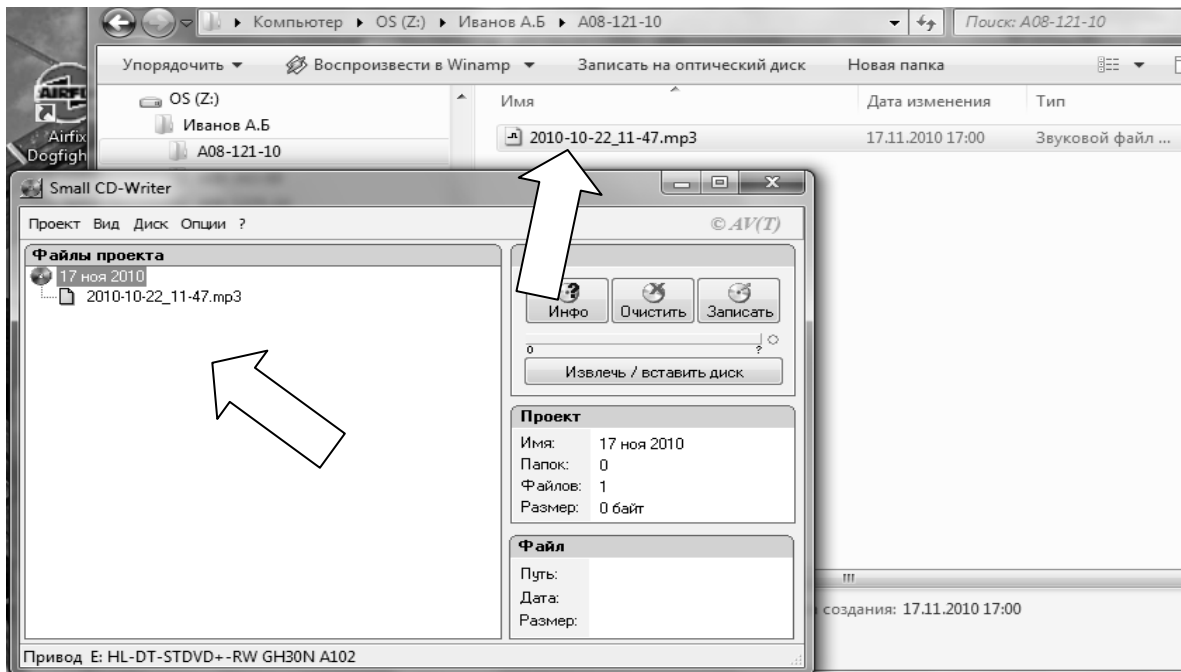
▸ Компьютер ▸ OS (Z:) ▸ Иванов А.Б ▸ А08-121-10

Поиск: А08-121-10

Упорядочить ▾ Воспроизвести в Winamp ▾ Записать на оптический диск Новая папка

OS (Z:)
Иванов А.Б
А08-121-10

AIRFI
Airfix
Dogfigh

| Имя | Дата изменения | Тип |
|---|---|---|
| 2010-10-22_11-47.mp3 | 17.11.2010 17:00 | Звуковой файл ... |

Small CD-Writer

Проект Вид Диск Опции ?

© AV(T)

Файлы проекта
17 ноя 2010
2010-10-22_11-47.mp3

Инфо Очистить Записать

0 ?

Извлечь / вставить диск

Проект
Имя: 17 ноя 2010
Папок: 0
Файлов: 1
Размер: 0 байт

Файл
Путь:
Дата:
Размер:

создания: 17.11.2010 17:00

Привод E: HL-DT-STDVD+-RW GH30N A102